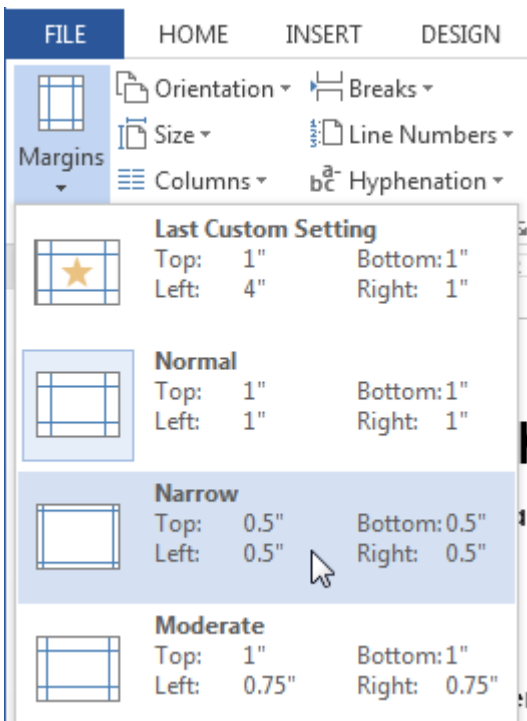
FILE HOME INSERT DESIGN

Margins

Orientation

Size

Columns

Breaks

Line Numbers

Hyphenation

Last Custom Setting
Top: 1" Bottom: 1"
Left: 4" Right: 1"

Normal
Top: 1" Bottom: 1"
Left: 1" Right: 1"

Narrow
Top: 0.5" Bottom: 0.5"
Left: 0.5" Right: 0.5"

Moderate
Top: 1" Bottom: 1"
Left: 0.75" Right: 0.75"